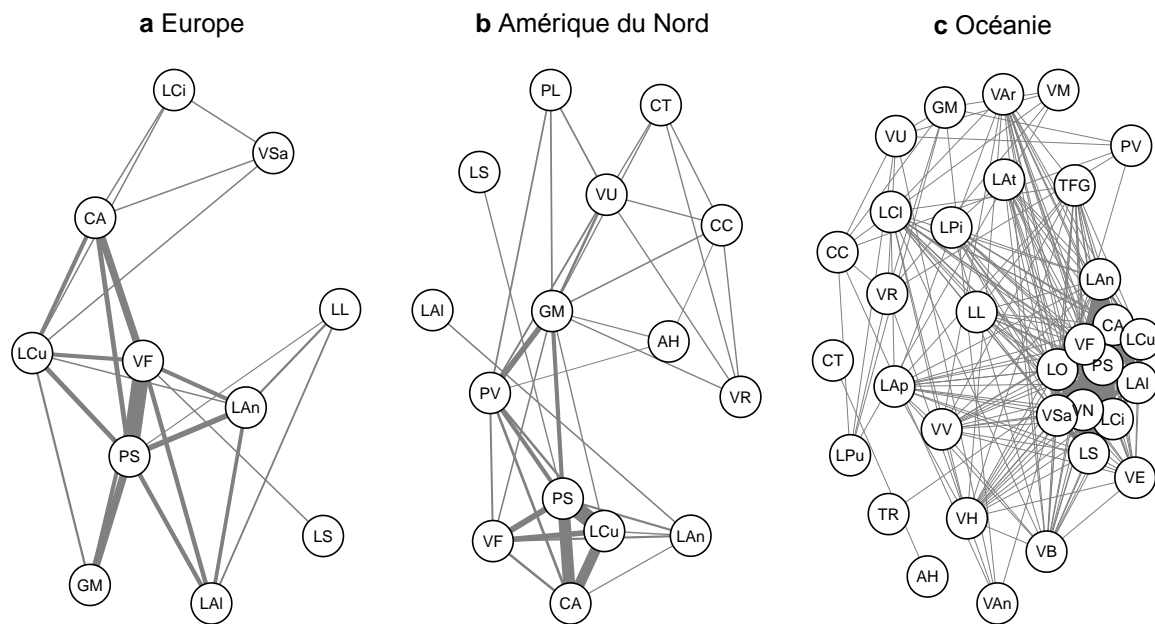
**a** Europe

LCi
VSa
CA
LL
LCu
VF
LAn
PS
LS
GM
LAl

**b** Amérique du Nord

PL
CT
LS
VU
CC
LAl
GM
AH
PV
VR
PS
VF
LCu
LAn
CA

**c** Océanie

VAr
VM
GM
VU
PV
LAt
TFG
LCl
LPi
CC
LAn
VR
LL
CA
LCu
VF
CT
LO
PS
LAp
LAl
VSa
VN
LCi
VV
LS
LPu
VE
TR
VH
VB
AH
VAn